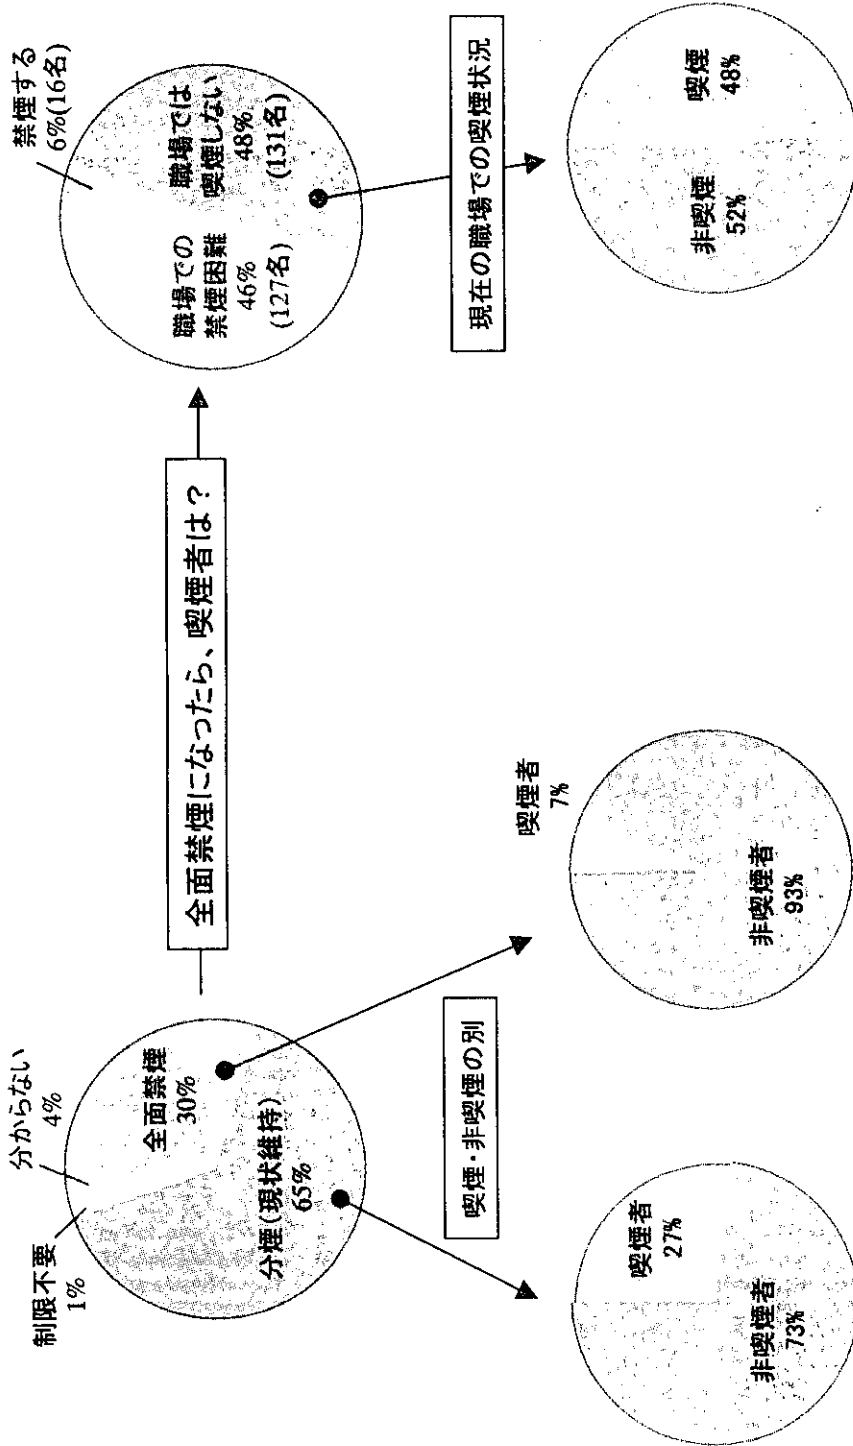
制限不要
1%

分からない
4%

全面禁煙
30%

分煙（現状維持）
65%

全面禁煙になったら、喫煙者は？

喫煙・非喫煙の別

喫煙者
27%

非喫煙者
73%

喫煙者
7%

非喫煙者
93%

禁煙する
6%(16名)

職場での
禁煙困難
46%
(127名)

職場では
喫煙しない
48%
(131名)

現在の職場での喫煙状況

喫煙
48%

非喫煙
52%